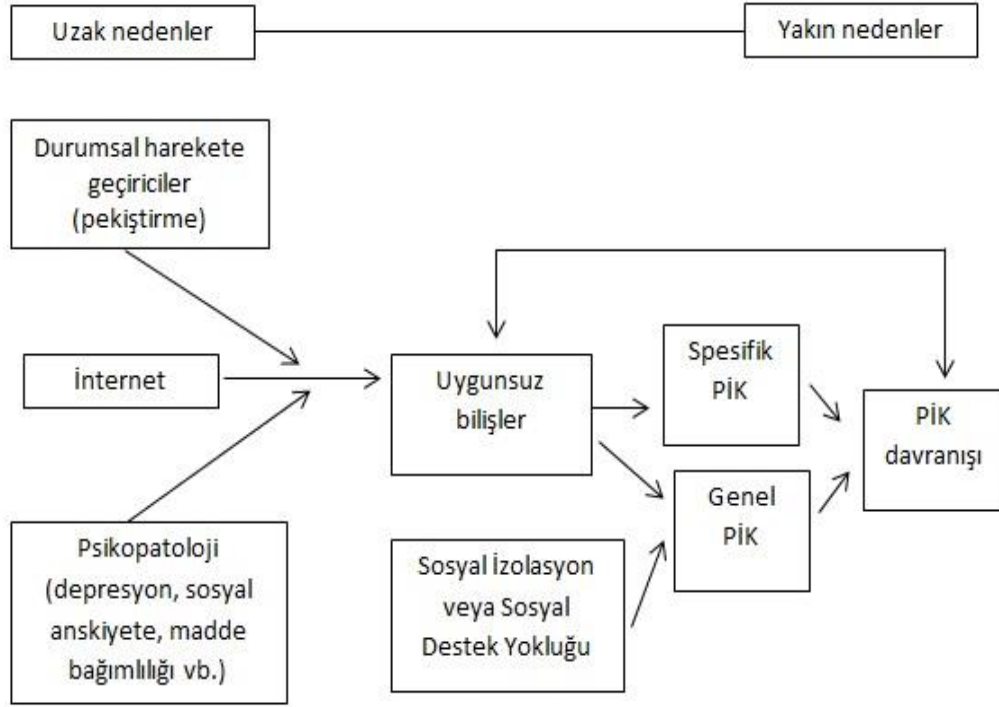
Uzak nedenler

Yakın nedenler

Durumsal harekete geçiriciler (pekiştirme)

İnternet

Psikopatoloji (depresyon, sosyal anskiyete, madde bağımlılığı vb.)

Uygunsuz bilişler

Spesifik PİK

Genel PİK

Sosyal İzolasyon veya Sosyal Destek Yokluğu

PİK davranışı